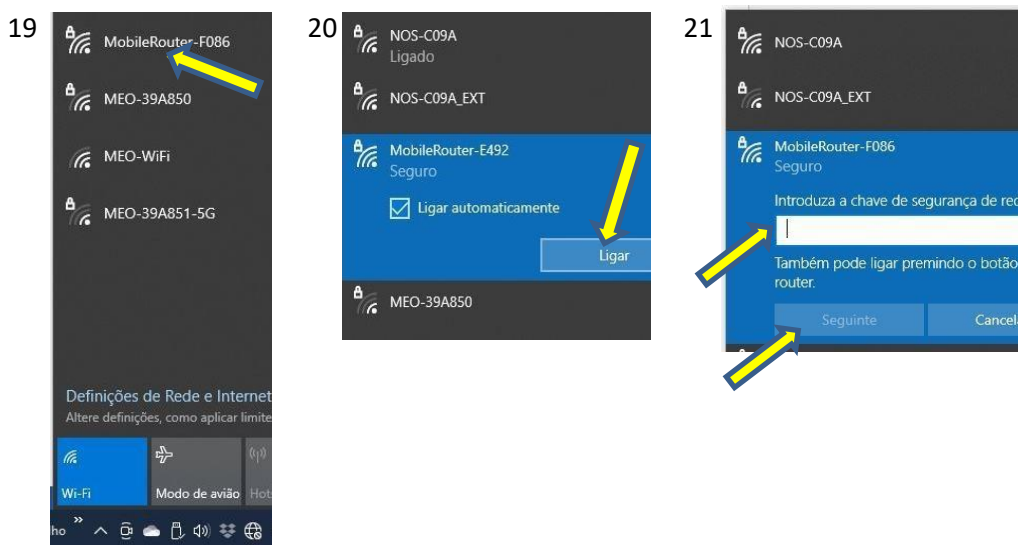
19

MobileRouter-F086

MEO-39A850

MEO-WiFi

MEO-39A851-5G

Definições de Rede e Internet
Altere definições, como aplicar limite

Wi-Fi

Modo de avião

Hot

ho

20

NOS-C09A
Ligado

NOS-C09A_EXT

MobileRouter-E492
Seguro

Ligar automaticamente

Ligar

MEO-39A850

21

NOS-C09A

NOS-C09A_EXT

MobileRouter-F086
Seguro

Introduza a chave de segurança de red

Também pode ligar premindo o botão router.

Seguinte

Cancela